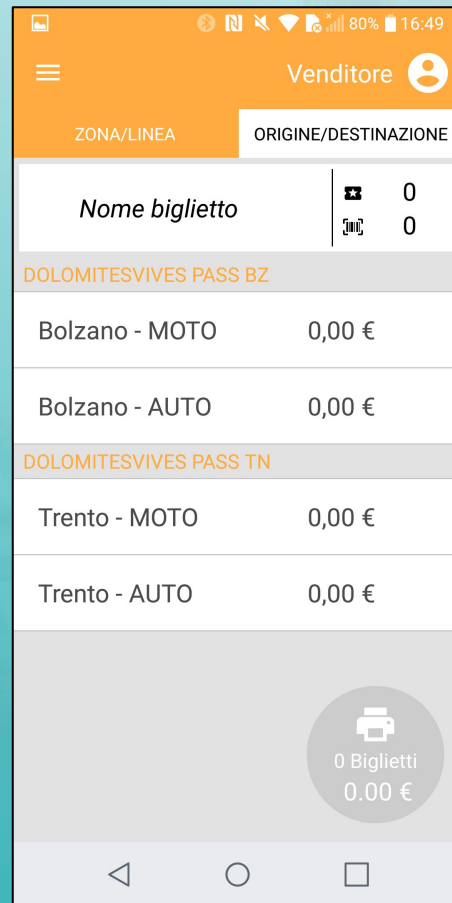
80% 16:49

Venditore

ZONA/LINEA

ORIGINE/DESTINAZIONE

Nome biglietto

0

0

DOLOMITESVIVES PASS BZ

Bolzano - MOTO 0,00 €

Bolzano - AUTO 0,00 €

DOLOMITESVIVES PASS TN

Trento - MOTO 0,00 €

Trento - AUTO 0,00 €

0 Biglietti
0.00 €